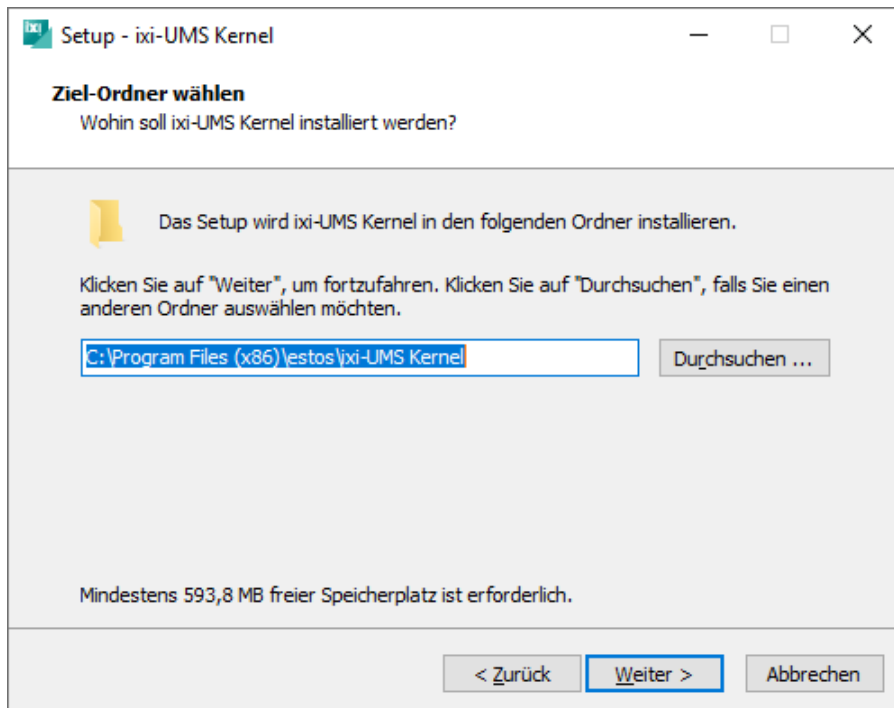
ixi Setup - ixi-UMS Kernel

Ziel-Ordner wählen
Wohin soll ixi-UMS Kernel installiert werden?

Das Setup wird ixi-UMS Kernel in den folgenden Ordner installieren.

Klicken Sie auf "Weiter", um fortzufahren. Klicken Sie auf "Durchsuchen", falls Sie einen anderen Ordner auswählen möchten.

C:\Program Files (x86)\estos\ixi-UMS Kernel

Durchsuchen ...

Mindestens 593,8 MB freier Speicherplatz ist erforderlich.

< Zurück

Weiter >

Abbrechen